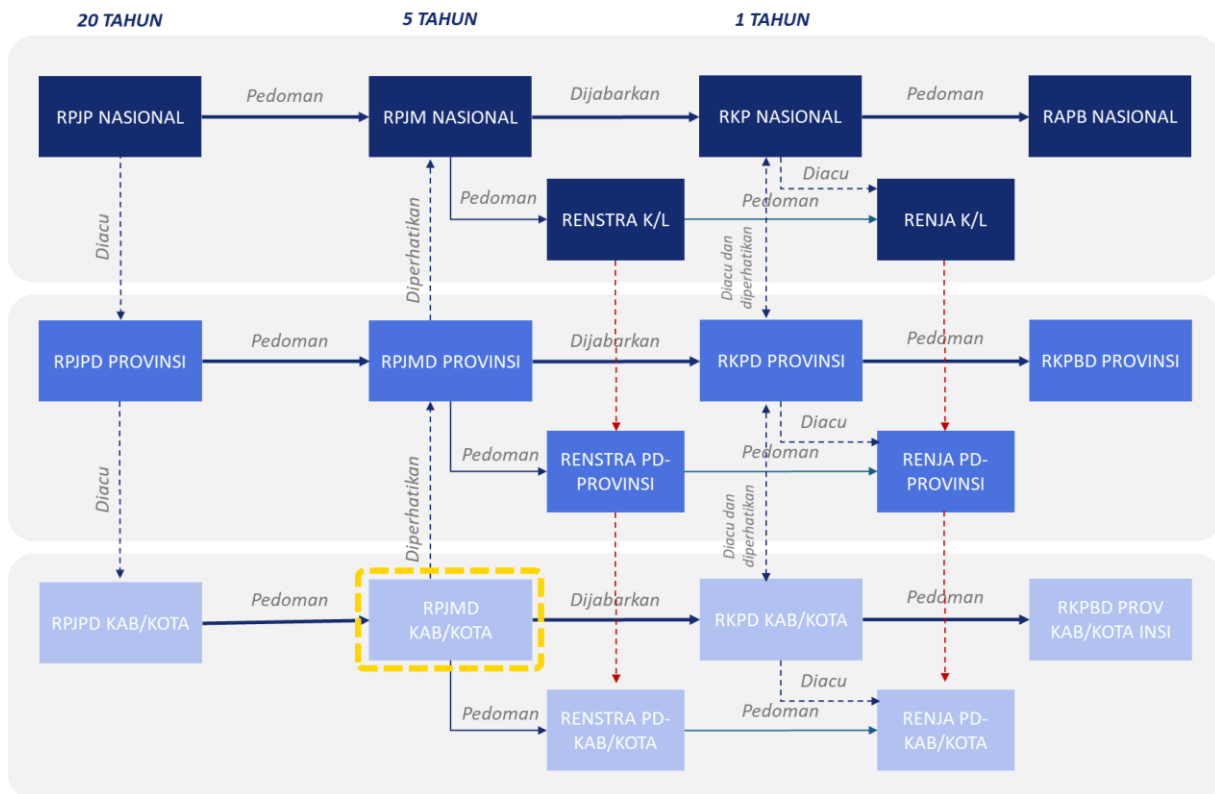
20 TAHUN

5 TAHUN

1 TAHUN

RPJP NASIONAL

Pedoman

RPJM NASIONAL

Dijabarkan

RKP NASIONAL

Pedoman

RAPB NASIONAL

Diacu

Pedoman

RENSTRA K/L

Pedoman

RENJA K/L

Diacu

Diperhatikan

Diacu dan diperhatikan

RPJPD PROVINSI

Pedoman

RPJMD PROVINSI

Dijabarkan

RKPD PROVINSI

Pedoman

RKPBD PROVINSI

Diacu

Pedoman

RENSTRA PD-PROVINSI

Pedoman

RENJA PD-PROVINSI

Diacu

Diperhatikan

Diacu dan diperhatikan

RPJPD KAB/KOTA

Pedoman

RPJMD KAB/KOTA

Dijabarkan

RKPD KAB/KOTA

Pedoman

RKPBD PROV KAB/KOTA INSI

Diacu

Pedoman

RENSTRA PD-KAB/KOTA

Pedoman

RENJA PD-KAB/KOTA